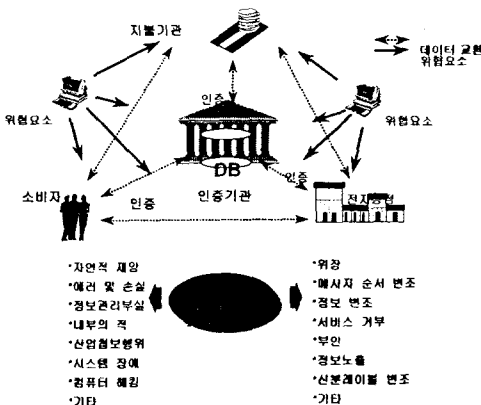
지불기관

데이터 교환
위협요소

위협요소

위협요소

인증

DB

인증기관

인증

소비자

인증

전자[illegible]

•자연적 재앙
•에러 및 손실
•정보관리부실
•내부의 적
•산업첩보행위
•시스템 장애
•컴퓨터 해킹
•기타

•위장
•메시지 순서 변조
•정보 변조
•서비스 거부
•부인
•정보노출
•신분레이블 변조
•기타